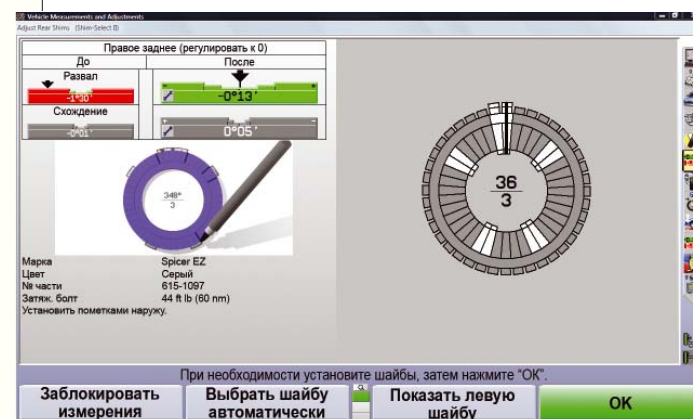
Vehicle Measurements and Adjustments
Adjust Rear Shims (Shim-Select II)

Правое заднее (регулировать к 0)

| До | После |
|---|---|
| Развал | |
| -1°30' | -0°13' |
| Схождение | |
| -0°01' | 0°05' |

348°
3

36
3

Марка Spicer EZ
Цвет Серый
№ части 615-1097
Затяж. болт 44 ft lb (60 nm)
Установить пометками наружу.

При необходимости установите шайбы, затем нажмите "ОК".

Заблокировать измерения
Выбрать шайбу автоматически
Показать левую шайбу
OK